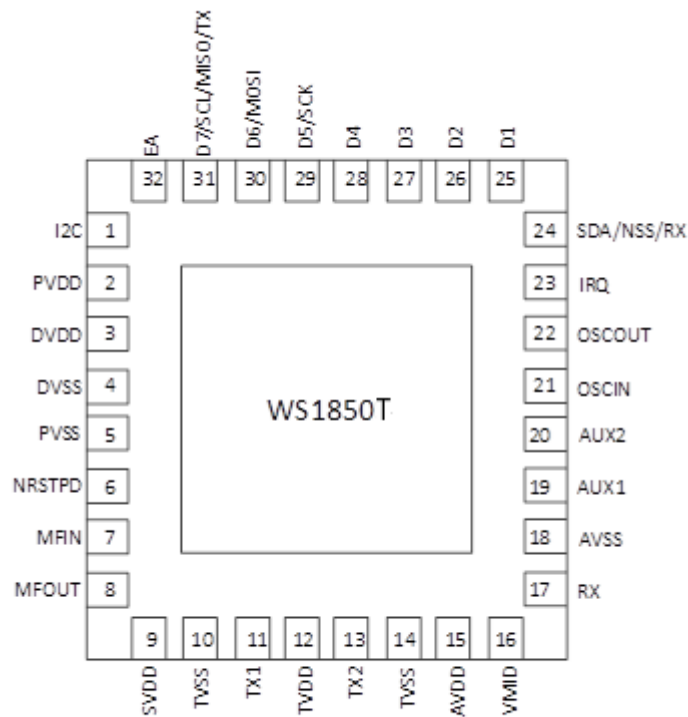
EA 32
D7/SCL/MISO/TX 31
D6/MOSI 30
D5/SCK 29
D4 28
D3 27
D2 26
D1 25

I2C 1
PVDD 2
DVDD 3
DVSS 4
PVSS 5
NRSTPD 6
MFIN 7
MFOUT 8

24 SDA/NSS/RX
23 IRQ
22 OSCOUT
21 OSCIN
20 AUX2
19 AUX1
18 AVSS
17 RX

WS1850T

9 SVDD
10 TVSS
11 TX1
12 TVDD
13 TX2
14 TVSS
15 AVDD
16 VMID